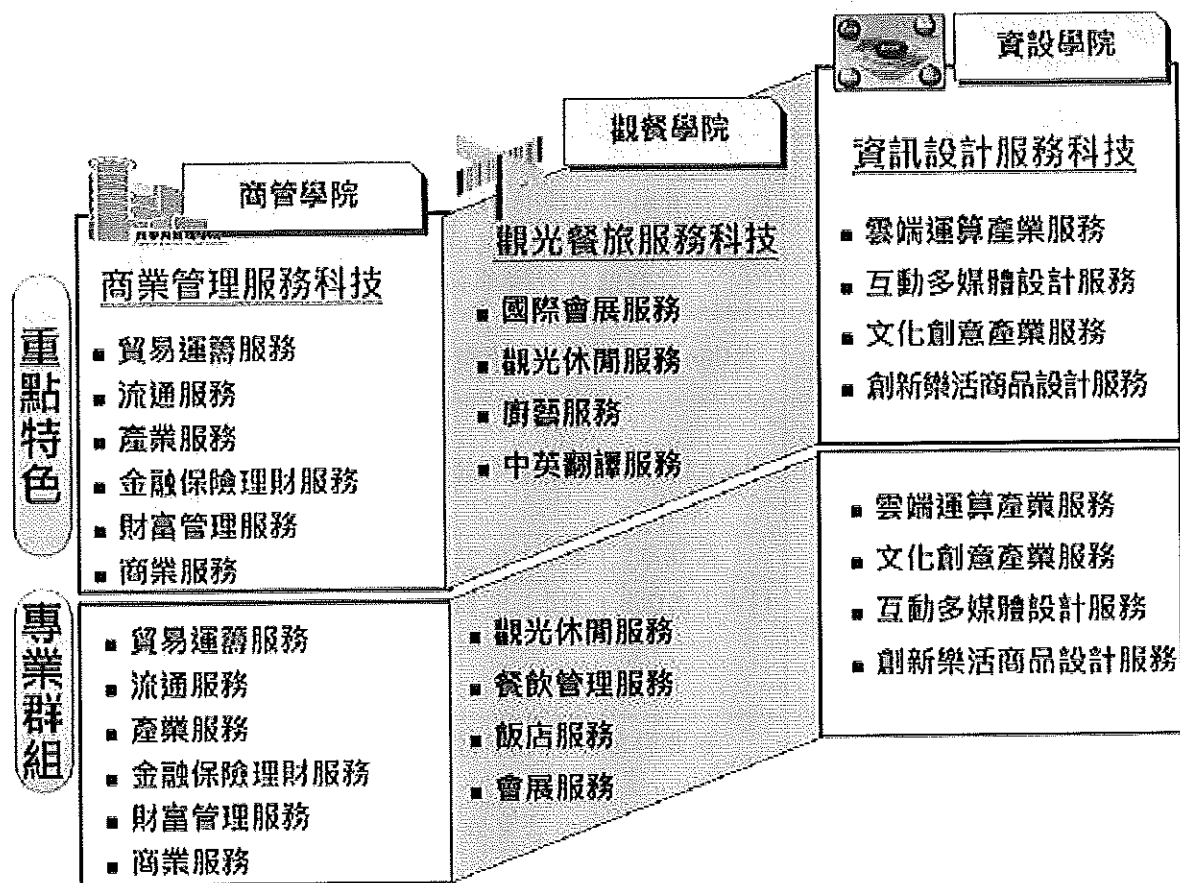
資設學院

觀餐學院

商管學院

重點特色

商業管理服務科技

■ 貿易運籌服務
■ 流通服務
■ 產業服務
■ 金融保險理財服務
■ 財富管理服務
■ 商業服務

觀光餐旅服務科技

■ 國際會展服務
■ 觀光休閒服務
■ 廚藝服務
■ 中英翻譯服務

資訊設計服務科技

■ 雲端運算產業服務
■ 互動多媒體設計服務
■ 文化創意產業服務
■ 創新樂活商品設計服務

專業群組

■ 貿易運籌服務
■ 流通服務
■ 產業服務
■ 金融保險理財服務
■ 財富管理服務
■ 商業服務

■ 觀光休閒服務
■ 餐飲管理服務
■ 飯店服務
■ 會展服務

■ 雲端運算產業服務
■ 文化創意產業服務
■ 互動多媒體設計服務
■ 創新樂活商品設計服務